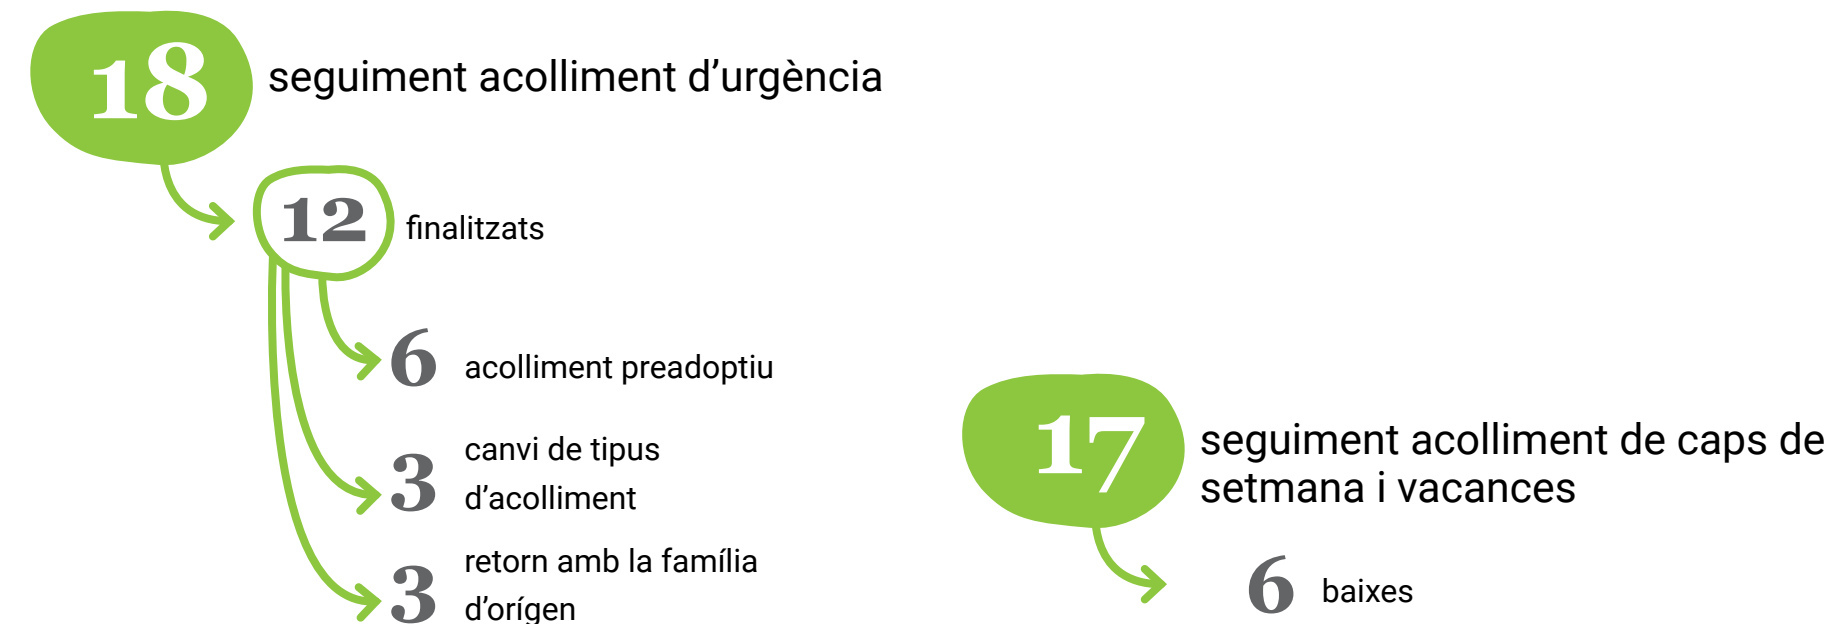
18 seguiment acolliment d’urgència

12 finalitzats

6 acolliment preadoptiu

3 canvi de tipus d’acolliment

3 retorn amb la família d’orígen

17 seguiment acolliment de caps de setmana i vacances

6 baixes